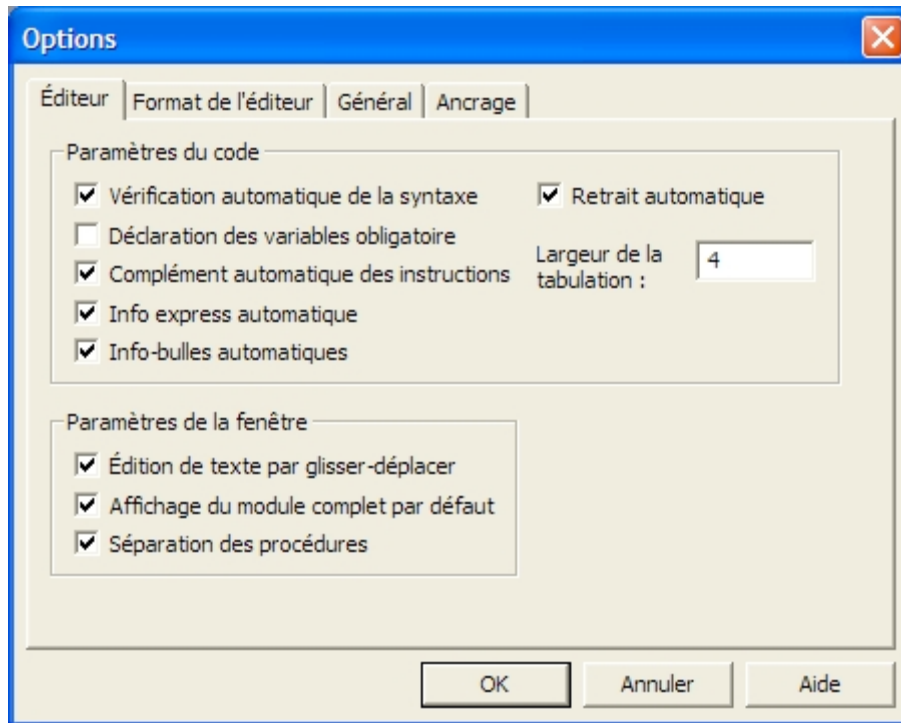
Options

Éditeur | Format de l'éditeur | Général | Ancrage

Paramètres du code

Vérification automatique de la syntaxe

Déclaration des variables obligatoire

Complément automatique des instructions

Info express automatique

Info-bulles automatiques

Retrait automatique

Largeur de la tabulation : 4

Paramètres de la fenêtre

Édition de texte par glisser-déplacer

Affichage du module complet par défaut

Séparation des procédures

OK | Annuler | Aide